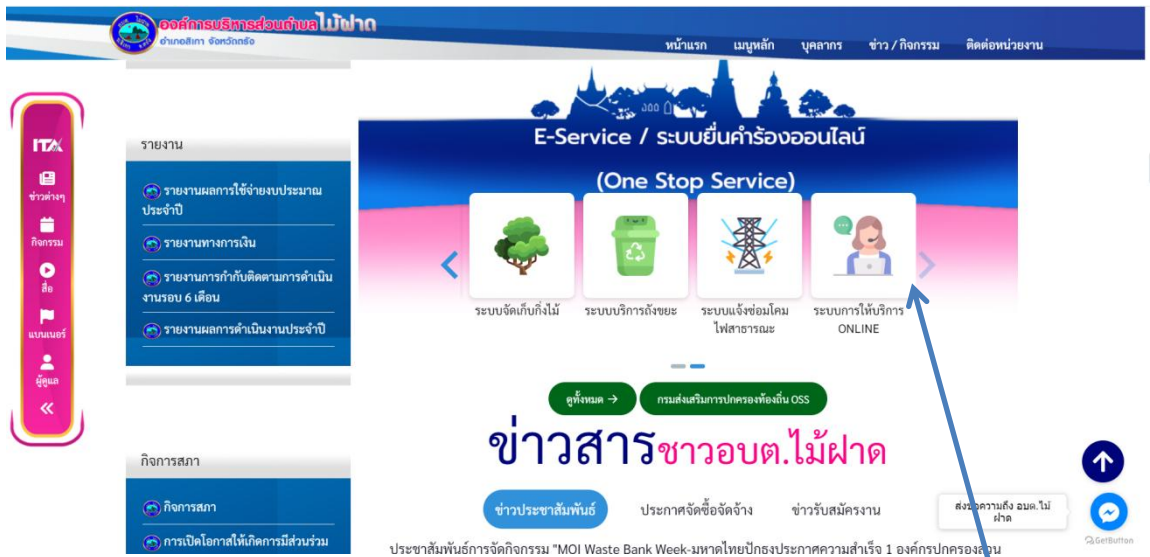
องค์การบริหารส่วนตำบลไม้ฝาด
อำเภอสิเกา จังหวัดตรัง

หน้าแรก
เมนูหลัก
บุคลากร
ข่าว / กิจกรรม
ติดต่อหน่วยงาน

ITA
ข่าวต่างๆ
กิจกรรม
สื่อ
แบนเนอร์
ผู้ดูแล
«

รายงาน
รายงานผลการใช้จ่ายงบประมาณประจำปี
รายงานทางการเงิน
รายงานการกำกับติดตามการดำเนินงานรอบ 6 เดือน
รายงานผลการดำเนินงานประจำปี

กิจการสภา
กิจการสภา
การเปิดโอกาสให้เกิดการมีส่วนร่วม

E-Service / ระบบยื่นคำร้องออนไลน์
(One Stop Service)

ระบบจัดเก็บกิ่งไม้
ระบบบริการถังขยะ
ระบบแจ้งซ่อมโคมไฟสาธารณะ
ระบบการให้บริการ ONLINE

ดูทั้งหมด →
กรมส่งเสริมการปกครองท้องถิ่น OSS

ข่าวสารชาวอบต.ไม้ฝาด

ข่าวประชาสัมพันธ์
ประกาศจัดซื้อจัดจ้าง
ข่าวรับสมัครงาน

ส่งข้อความถึง อบต.ไม้ฝาด
GetButton

ประชาสัมพันธ์การจัดกิจกรรม "MOI Waste Bank Week-มหาดไทยปักธงประกาศความสำเร็จ 1 องค์กรปกครองส่วน